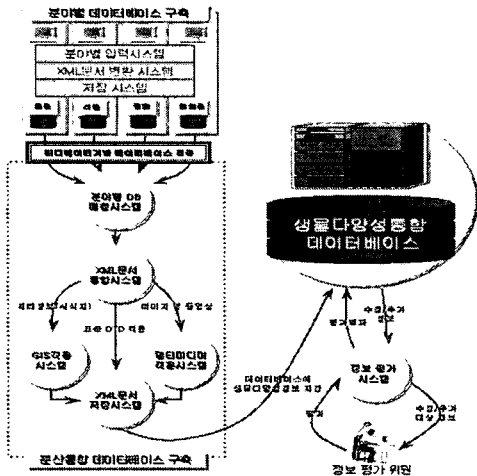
분야별 데이터베이스 구축

분야별 입력시스템

XML문서 변환 시스템

저장 시스템

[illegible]

분야별 DB 배포시스템

XML문서 통합시스템

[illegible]

이미지 및 동영상

표준 DTD 적용

GIS적용 시스템

멀티미디어 적용시스템

XML문서 저장시스템

분산통합 데이터베이스 구축

데이터베이스에 생물다양성정보 저장

생물다양성통합 데이터베이스

평가결과

수정/추가 요청

정보 평가 시스템

평가

수정/추가 대상 정보

정보 평가 위원